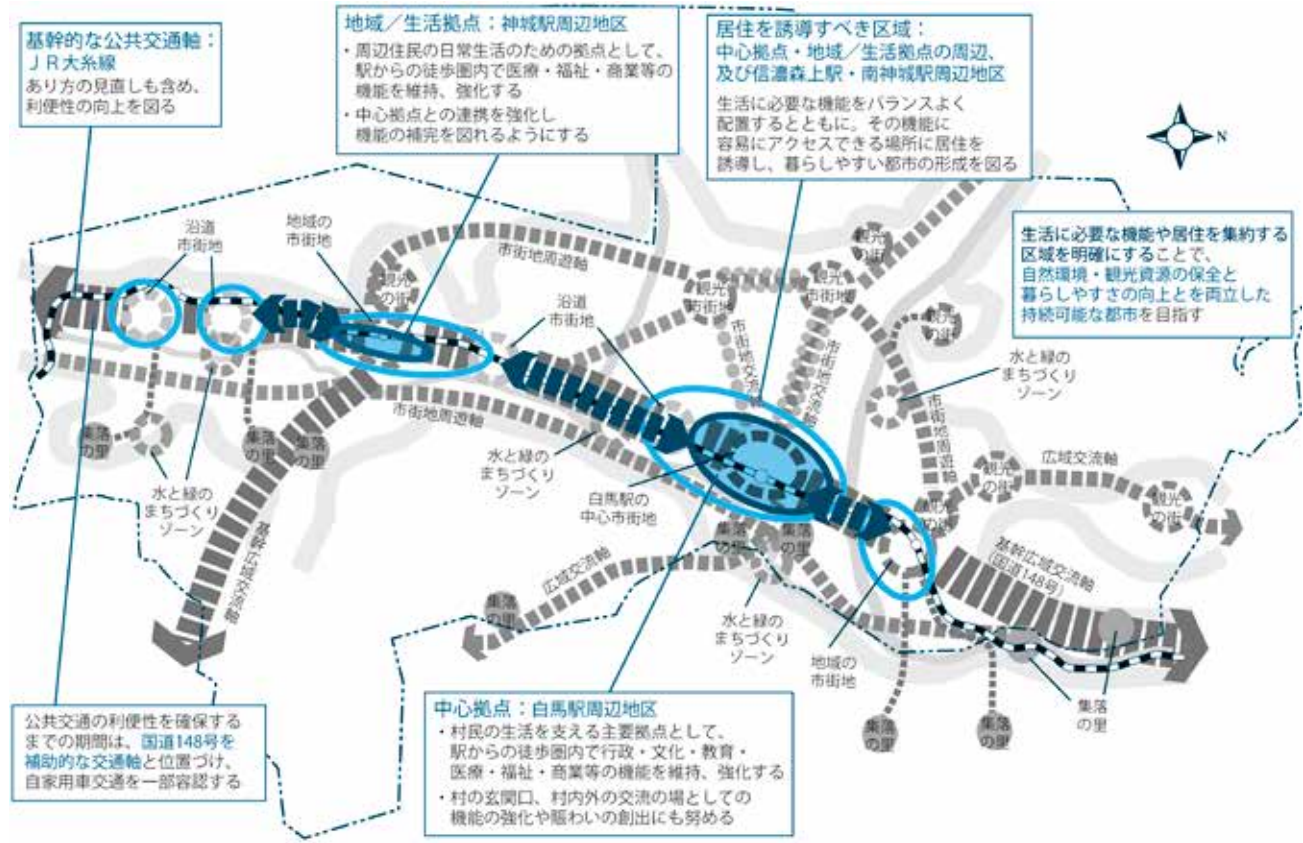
基幹的な公共交通軸：
ＪＲ大糸線
あり方の見直しも含め、利便性の向上を図る

地域／生活拠点：神城駅周辺地区
・周辺住民の日常生活のための拠点として、駅からの徒歩圏内で医療・福祉・商業等の機能を維持、強化する
・中心拠点との連携を強化し機能の補完を図れるようにする

居住を誘導すべき区域：
中心拠点・地域／生活拠点の周辺、及び信濃森上駅・南神城駅周辺地区
生活に必要な機能をバランスよく配置するとともに、その機能に容易にアクセスできる場所に居住を誘導し、暮らしやすい都市の形成を図る

N

生活に必要な機能や居住を集約する区域を明確にすることで、自然環境・観光資源の保全と暮らしやすさの向上とを両立した持続可能な都市を目指す

沿道市街地
地域の市街地
市街地周遊軸
観光の街
沿道市街地
観光の街
観光市街地
観光市街地
観光の街
市街地交流軸
市街地交流軸
水と緑のまちづくりゾーン
市街地周遊軸
市街地周遊軸
集落の里
集落の里
集落の里
水と緑のまちづくりゾーン
水と緑のまちづくりゾーン
白馬駅の中心市街地
広域交流軸
観光の街
観光の街
観光の街
基幹広域交流軸
集落の里
集落の里
広域交流軸
集落の里
基幹広域交流軸（国道148号）
水と緑のまちづくりゾーン
地域の市街地
集落の里
集落の里
集落の里
集落の里

公共交通の利便性を確保するまでの期間は、国道148号を補助的な交通軸と位置づけ、自家用車交通を一部容認する

中心拠点：白馬駅周辺地区
・村民の生活を支える主要拠点として、駅からの徒歩圏内で行政・文化・教育・医療・福祉・商業等の機能を維持、強化する
・村の玄関口、村内外の交流の場としての機能の強化や賑わいの創出にも努める